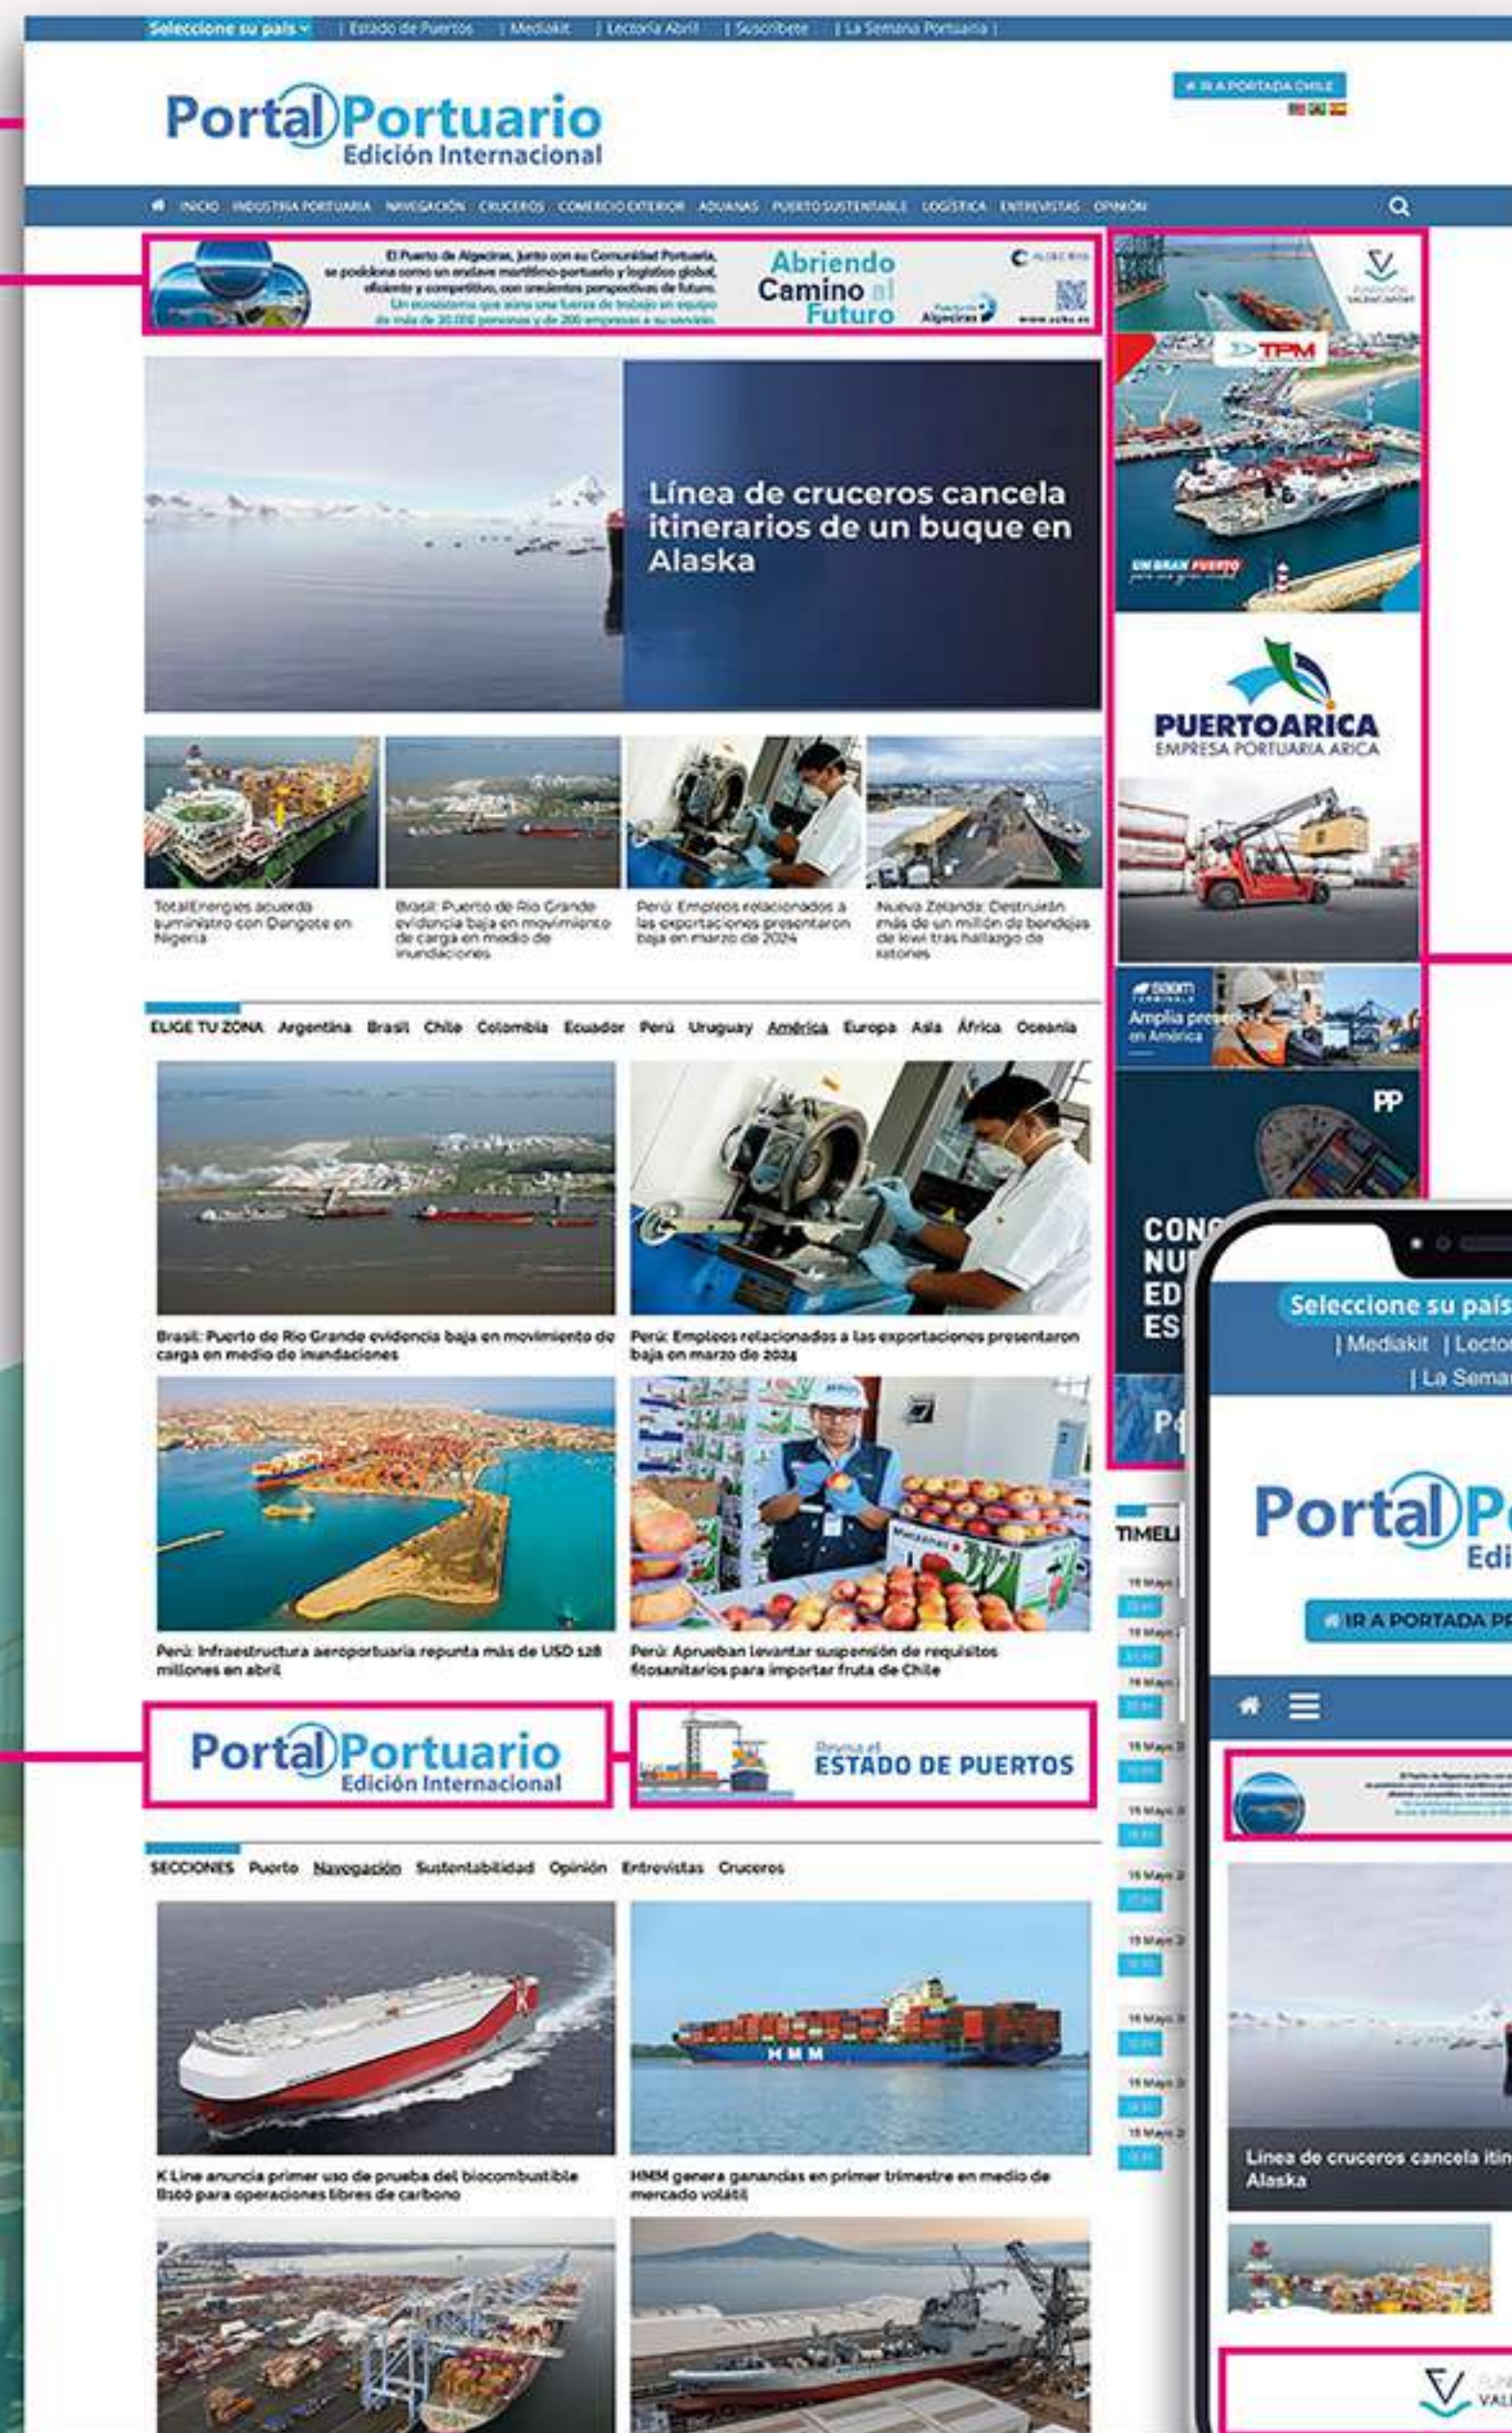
Seleccione su país | Estado de Puertos | Mediakit | Lectoría Abril | Suscríbete | La Semana Portuaria |

Portal Portuario Edición Internacional

IR A PORTADA CHILE

INICIO INDUSTRIA PORTUARIA NAVEGACIÓN CRUCEROS COMERCIO EXTERIOR ADUANAS PUERTO SUSTENTABLE LOGÍSTICA ENTREVISTAS OPINIÓN

El Puerto de Algeciras, junto con su Comunidad Portuaria, se posiciona como un enclave marítimo-portuario y logístico global, eficiente y competitivo, con creciente perspectivas de futuro. Un ecosistema que suma una fuerza de trabajo en equipo de más de 20.000 personas y de 200 empresas a su servicio.

Abriendo Camino al Futuro

Algeciras

Línea de cruceros cancela itinerarios de un buque en Alaska

TotalEnergies acuerda suministro con Dangote en Nigeria

Brasil: Puerto de Río Grande evidencia baja en movimiento de carga en medio de inundaciones

Perú: Empleos relacionados a las exportaciones presentaron baja en marzo de 2024

Nueva Zelanda: Destruirán más de un millón de bandejas de kiwi tras hallazgo de ratones

ELIGE TU ZONA Argentina Brasil Chile Colombia Ecuador Perú Uruguay América Europa Asia África Oceanía

Brasil: Puerto de Río Grande evidencia baja en movimiento de carga en medio de inundaciones

Perú: Empleos relacionados a las exportaciones presentaron baja en marzo de 2024

Perú: Infraestructura aeroportuaria repunta más de USD 128 millones en abril

Perú: Aprueban levantar suspensión de requisitos fitosanitarios para importar fruta de Chile

Portal Portuario Edición Internacional

Revisa el ESTADO DE PUERTOS

SECCIONES Puerto Navegación Sustentabilidad Opinión Entrevistas Cruceros

K Line anuncia primer uso de prueba del biocombustible B100 para operaciones libres de carbono

HMM genera ganancias en primer trimestre en medio de mercado volátil

TPM

UN GRAN PUERTO

PUERTOARICA EMPRESA PORTUARIA ARICA

Amplía presencia en América

PP

CON NU ED ES

TIMELI

Seleccione su país

| Mediakit | Lector

| La Sema

Portal P Edi

IR A PORTADA P

Línea de cruceros cancela itin Alaska